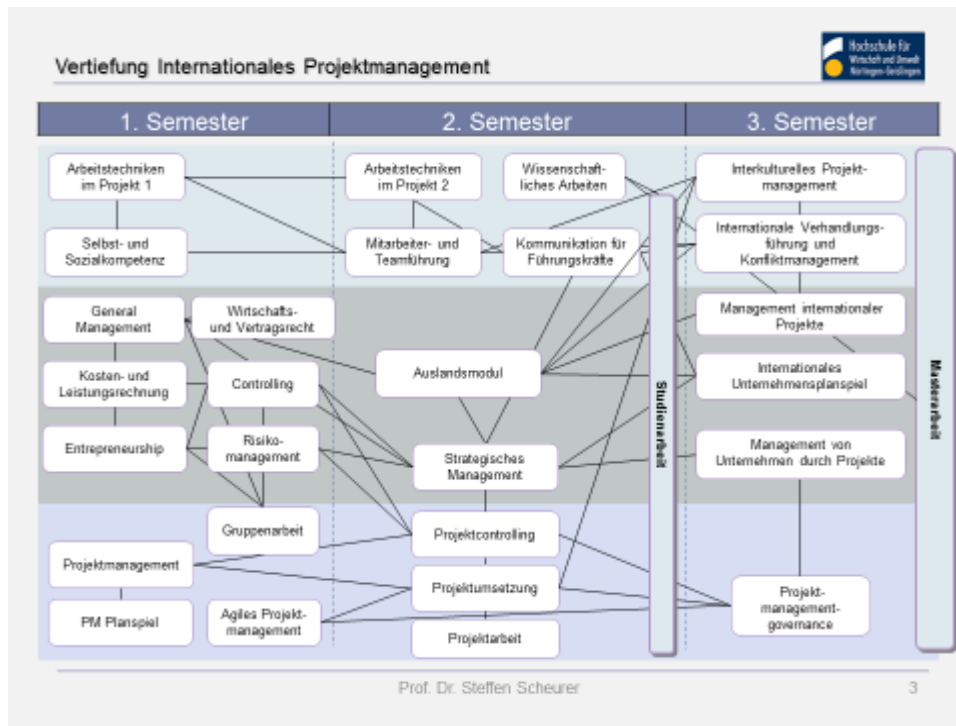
Vertiefung Internationales Projektmanagement

Hochschule für Wirtschaft und Umwelt Nürtingen-Geislingen

1. Semester

2. Semester

3. Semester

Arbeitstechniken im Projekt 1

Selbst- und Sozialkompetenz

Arbeitstechniken im Projekt 2

Wissenschaftliches Arbeiten

Mitarbeiter- und Teamführung

Kommunikation für Führungskräfte

Interkulturelles Projektmanagement

Internationale Verhandlungsführung und Konfliktmanagement

General Management

Wirtschafts- und Vertragsrecht

Kosten- und Leistungsrechnung

Controlling

Entrepreneurship

Risikomanagement

Auslandsmodul

Strategisches Management

Management internationaler Projekte

Internationales Unternehmensplanspiel

Management von Unternehmen durch Projekte

Studienarbeit

Masterarbeit

Gruppenarbeit

Projektmanagement

PM Planspiel

Agiles Projektmanagement

Projektcontrolling

Projektumsetzung

Projektarbeit

Projektmanagementgovernance

Prof. Dr. Steffen Scheurer

3